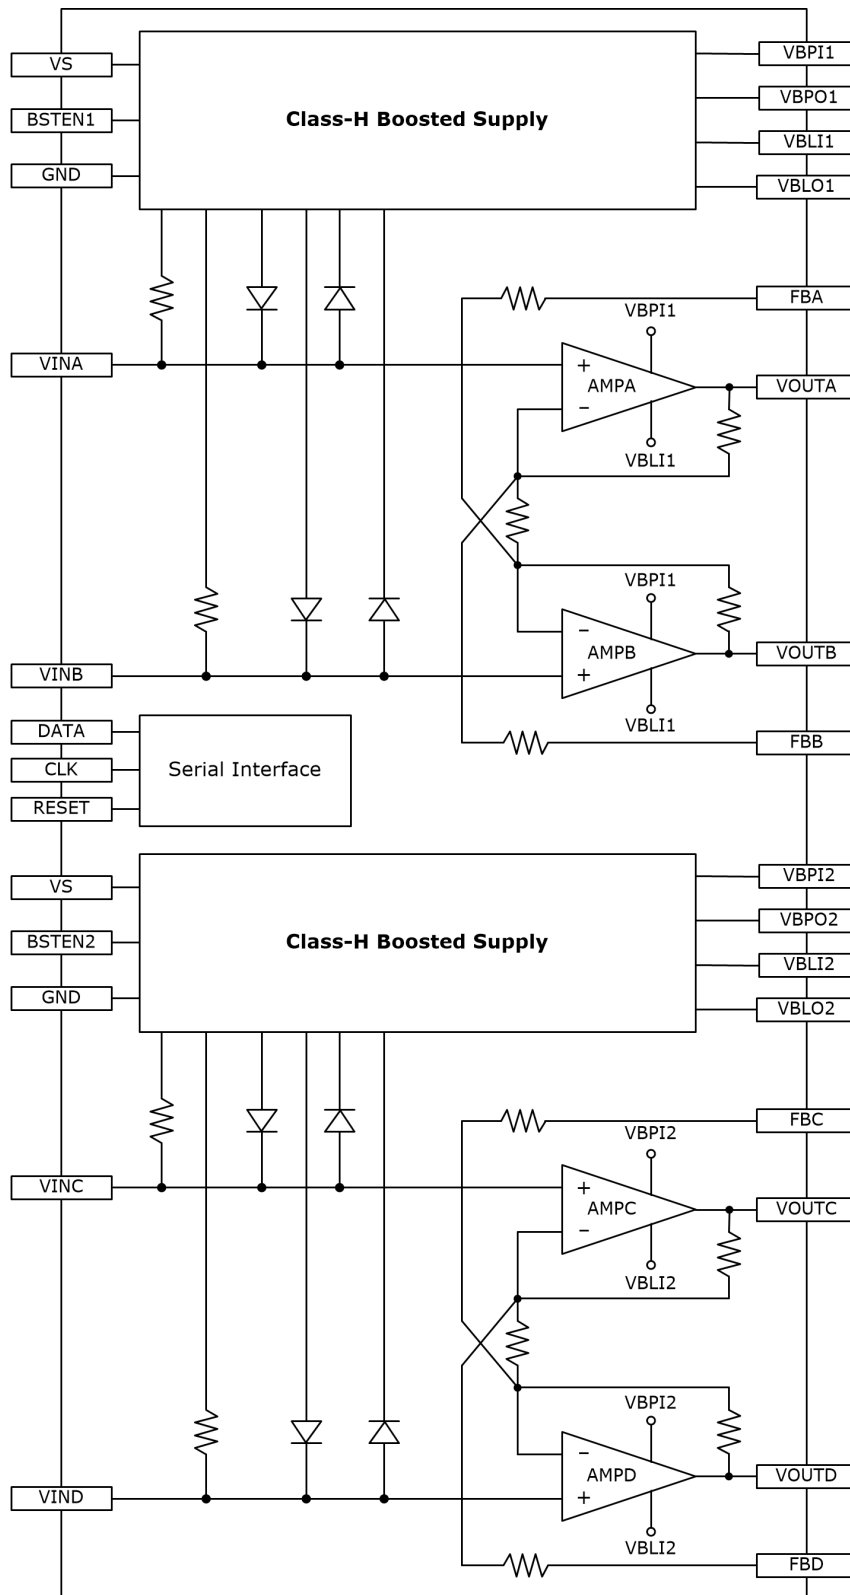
VS

BSTEN1

GND

Class-H Boosted Supply

VBPI1

VBPO1

VBLI1

VBLO1

FBA

VBPI1

VINA

+

AMPA

−

VOUTA

VBLI1

VBPI1

−

AMPB

+

VINB

VOUTB

VBLI1

FBB

DATA

CLK

RESET

Serial Interface

VS

BSTEN2

GND

Class-H Boosted Supply

VBPI2

VBPO2

VBLI2

VBLO2

FBC

VBPI2

VINC

+

AMPC

−

VOUTC

VBLI2

VBPI2

−

AMPD

+

VIND

VOUTD

VBLI2

FBD